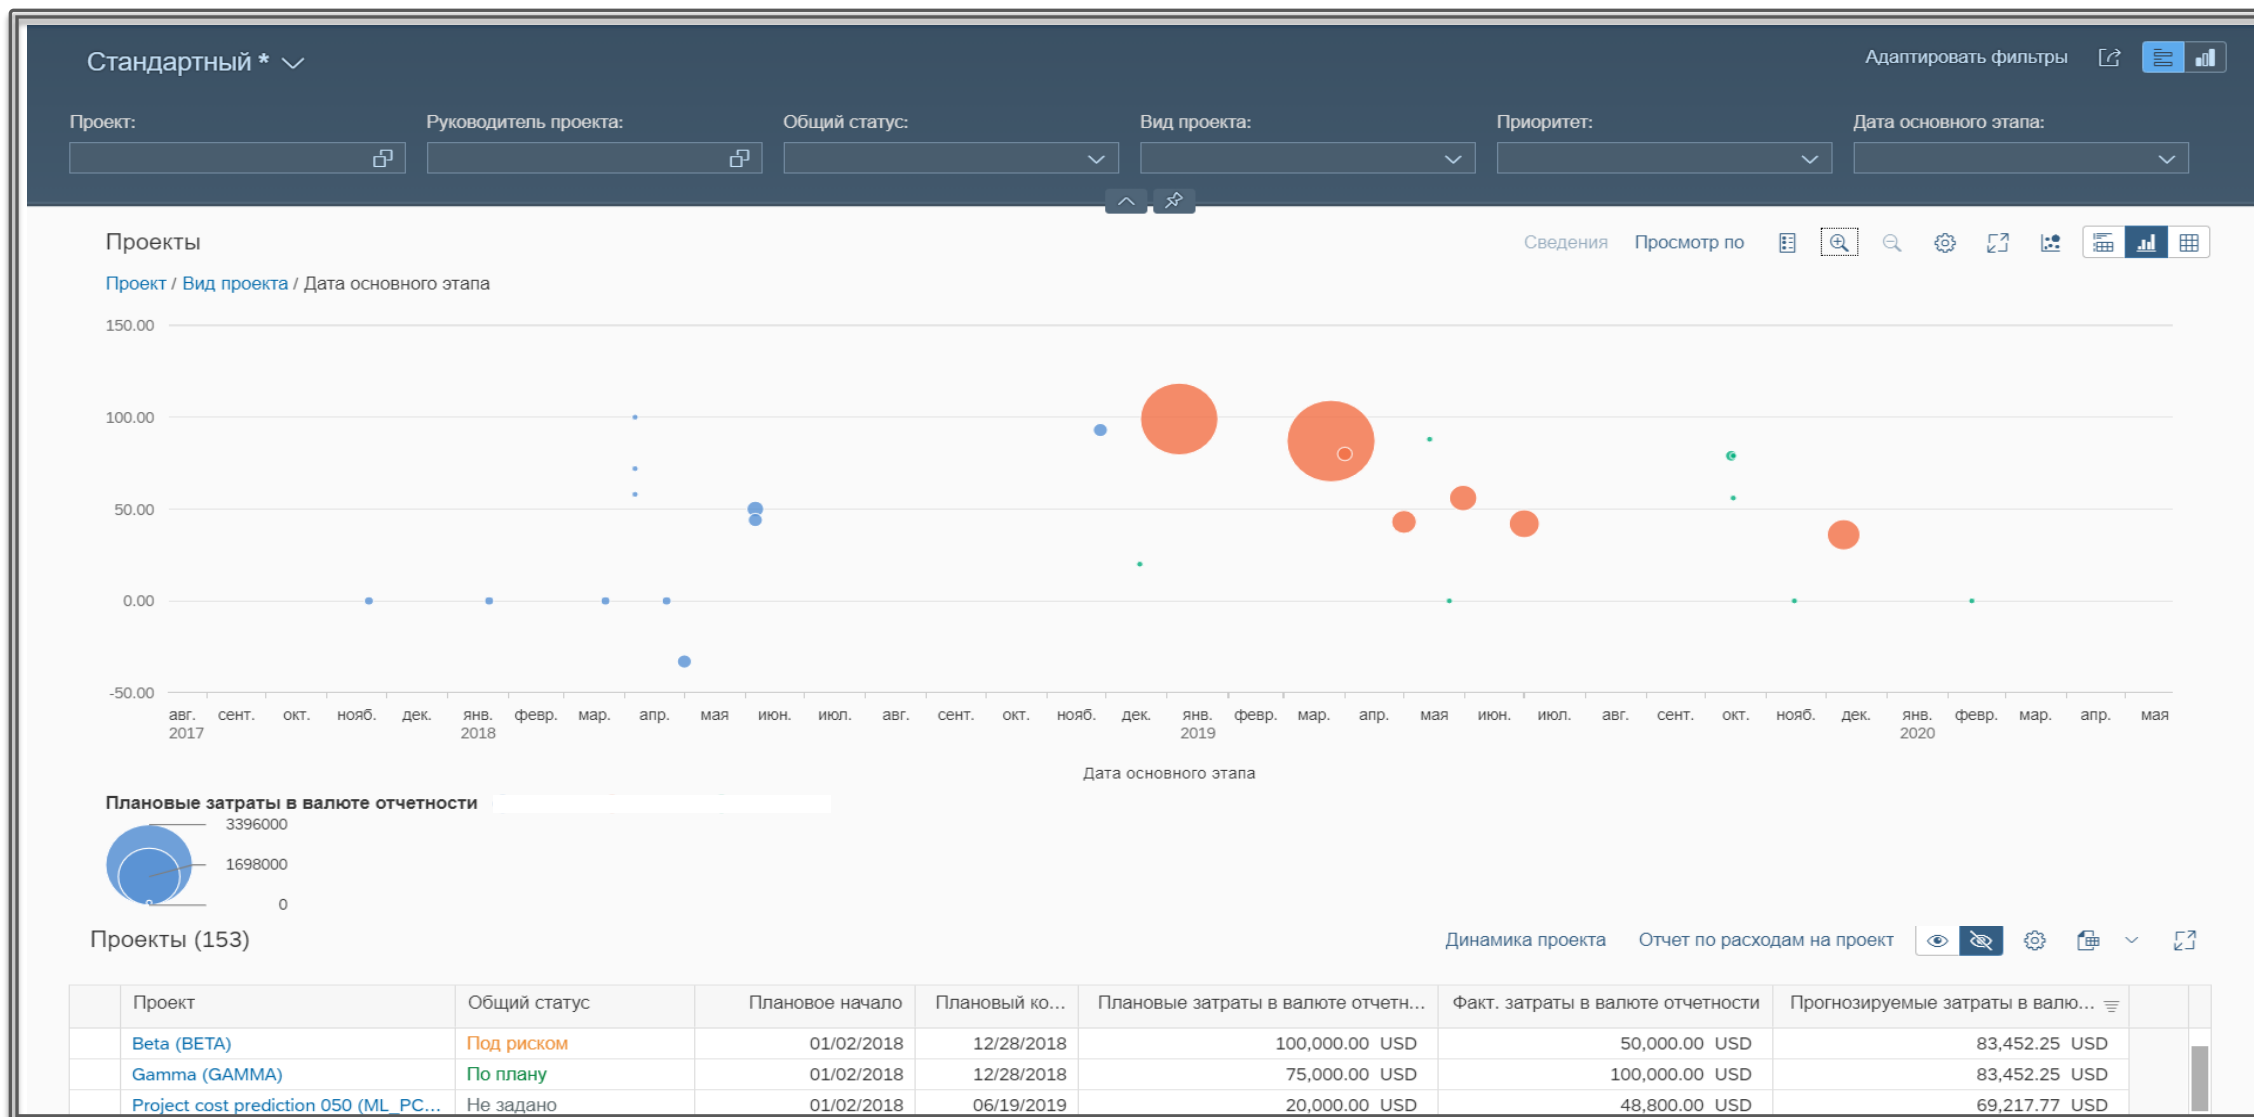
Стандартный *

Адаптировать фильтры

Проект:

Руководитель проекта:

Общий статус:

Вид проекта:

Приоритет:

Дата основного этапа:

Проекты

Сведения Просмотр по

Проект / Вид проекта / Дата основного этапа

150.00
100.00
50.00
0.00
-50.00

авг. 2017 сент. окт. нояб. дек. янв. 2018 февр. мар. апр. мая июн. июл. авг. сент. окт. нояб. дек. янв. 2019 февр. мар. апр. мая июн. июл. авг. сент. окт. нояб. дек. янв. 2020 февр. мар. апр. мая

Дата основного этапа

Плановые затраты в валюте отчетности

3396000
1698000
0

Проекты (153)

Динамика проекта Отчет по расходам на проект

| Проект | Общий статус | Плановое начало | Плановый ко... | Плановые затраты в валюте отчетн... | Факт. затраты в валюте отчетности | Прогнозируемые затраты в валю... |
|---|---|---|---|---|---|---|
| Beta (BETA) | Под риском | 01/02/2018 | 12/28/2018 | 100,000.00 USD | 50,000.00 USD | 83,452.25 USD |
| Gamma (GAMMA) | По плану | 01/02/2018 | 12/28/2018 | 75,000.00 USD | 100,000.00 USD | 83,452.25 USD |
| Project cost prediction 050 (ML_PC... | Не задано | 01/02/2018 | 06/19/2019 | 20,000.00 USD | 48,800.00 USD | 69,217.77 USD |